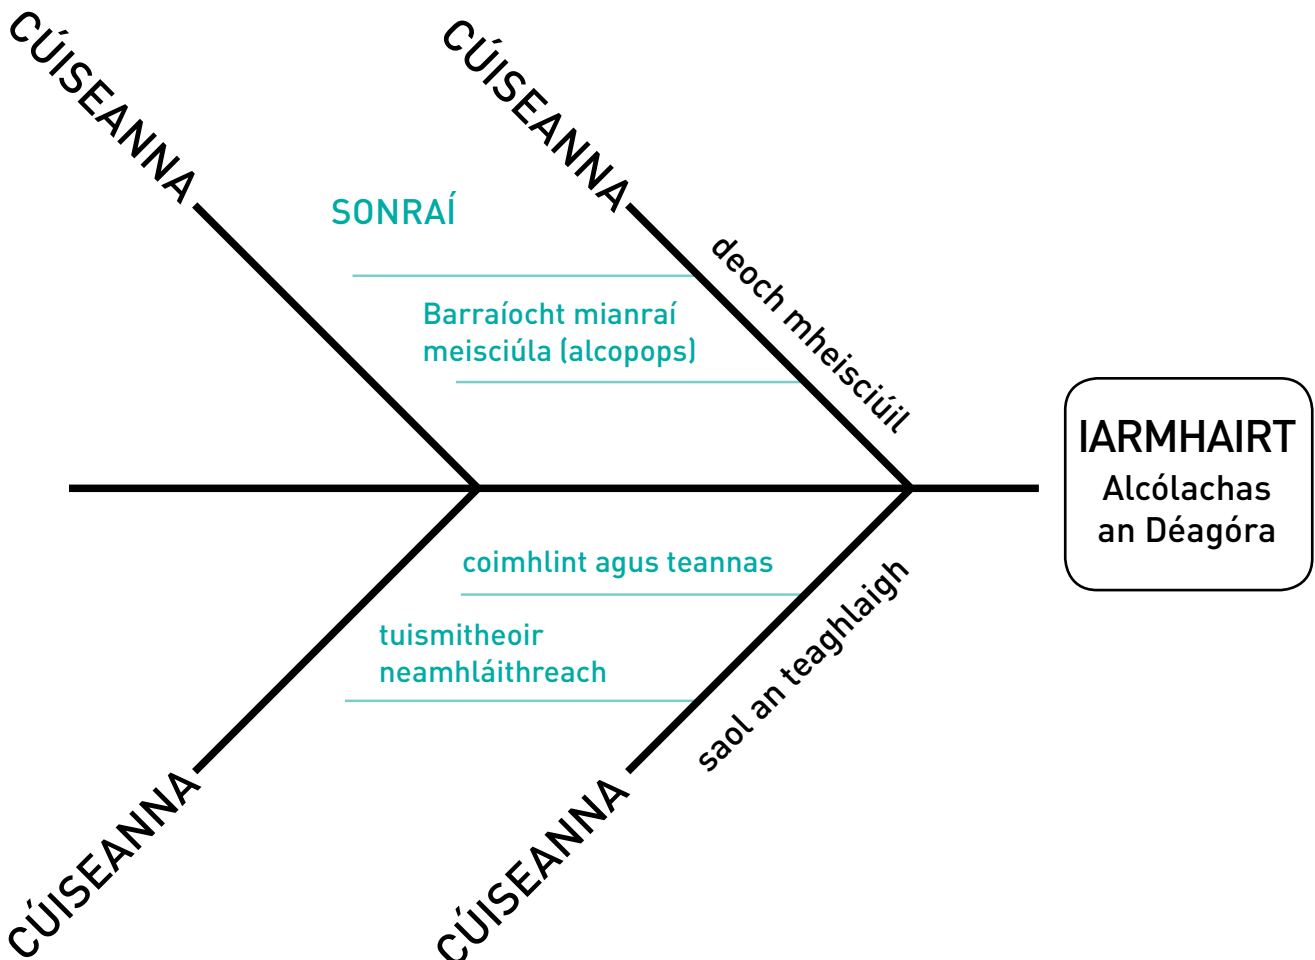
CÚISEANNA

CÚISEANNA

SONRAÍ

deoch mheisciúil

Barraíocht mianraí meisciúla (alcopops)

IARMHAIRT
Alcólachas an Déagóra

coimhlint agus teannas

tuismitheoir neamhláithreach

saol an teaghlaigh

CÚISEANNA

CÚISEANNA